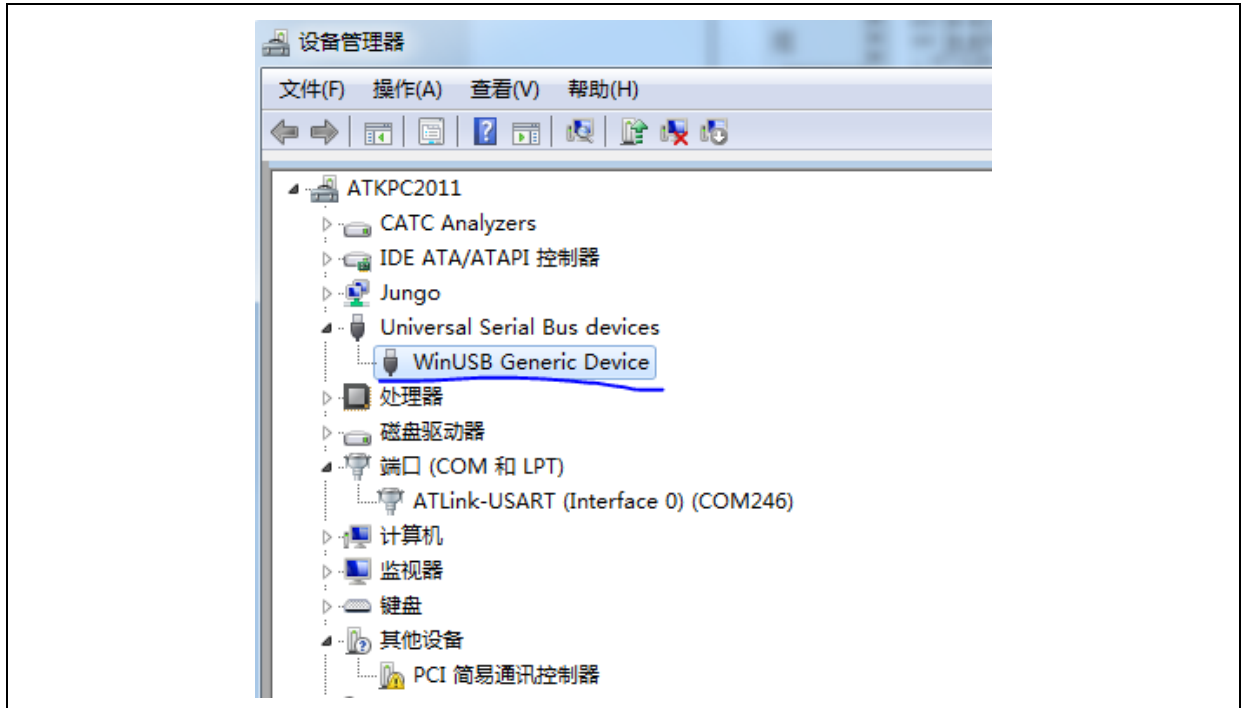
设备管理器

文件(F) 操作(A) 查看(V) 帮助(H)

ATKPC2011
CATC Analyzers
IDE ATA/ATAPI 控制器
Jungo
Universal Serial Bus devices
WinUSB Generic Device
处理器
磁盘驱动器
端口 (COM 和 LPT)
ATLink-USART (Interface 0) (COM246)
计算机
监视器
键盘
其他设备
PCI 简易通讯控制器